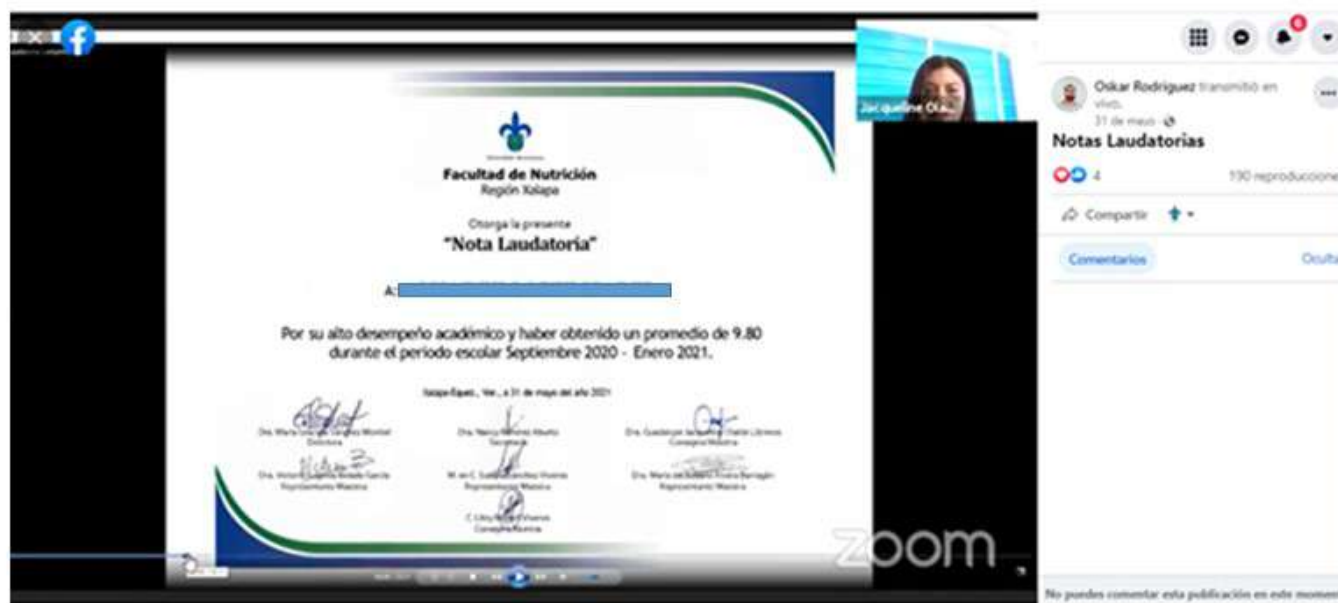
Facultad de Nutrición
Región Xalapa

Otorga la presente
"Nota Laudatoria"

A:

Por su alto desempeño académico y haber obtenido un promedio de 9.80 durante el periodo escolar Septiembre 2020 - Enero 2021.

Xalapa-Equez., Ver., a 31 de mayo del año 2021

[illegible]

Jacqueline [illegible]

zoom

Oskar Rodriguez transmitió en vivo.
31 de mayo
Notas Laudatorias
4
190 reproduccione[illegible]
Compartir
Comentarios
Ocult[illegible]

No puedes comentar esta publicación en este momen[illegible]